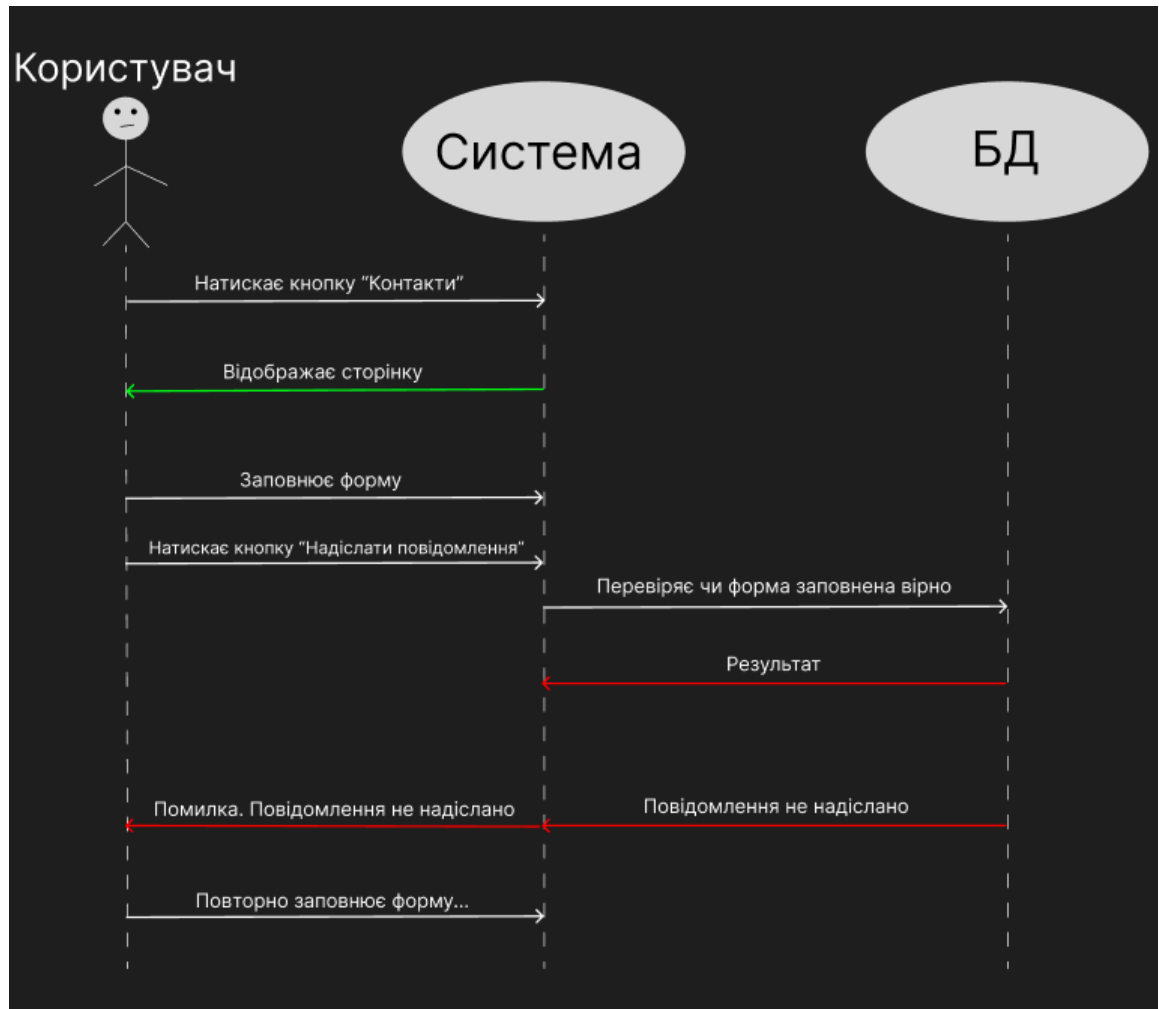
Користувач

Система

БД

Натискає кнопку "Контакти"

Відображає сторінку

Заповнює форму

Натискає кнопку "Надіслати повідомлення"

Перевіряє чи форма заповнена вірно

Результат

Помилка. Повідомлення не надіслано

Повідомлення не надіслано

Повторно заповнює форму...